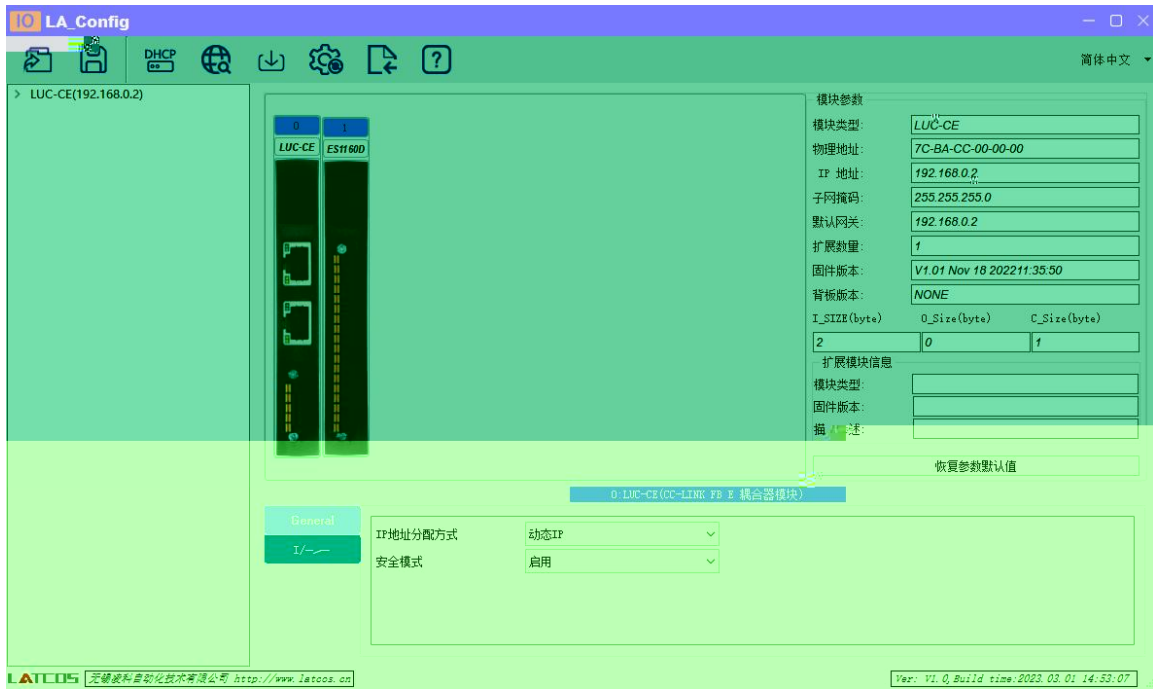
IO LA_Config

DHCP

简体中文

> LUC-CE(192.168.0.2)

0
LUC-CE
1
ES1160D

模块参数
模块类型: LUC-CE
物理地址: 7C-BA-CC-00-00-00
IP 地址: 192.168.0.2
子网掩码: 255.255.255.0
默认网关: 192.168.0.2
扩展数量: 1
固件版本: V1.01 Nov 18 202211:35:50
背板版本: NONE

| I_SIZE(byte) | O_Size(byte) | C_Size(byte) |
|---|---|---|
| 2 | 0 | 1 |

扩展模块信息
模块类型:
固件版本:
描 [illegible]述:

恢复参数默认值

0:LUC-CE(CC-LINK FB E 耦合器模块)

General
I/—

IP地址分配方式 动态IP
安全模式 启用

LATCOS 无锡凌科自动化技术有限公司 http://www.latcos.cn

Ver: V1.0,Build time:2023.03.01 14:53:07